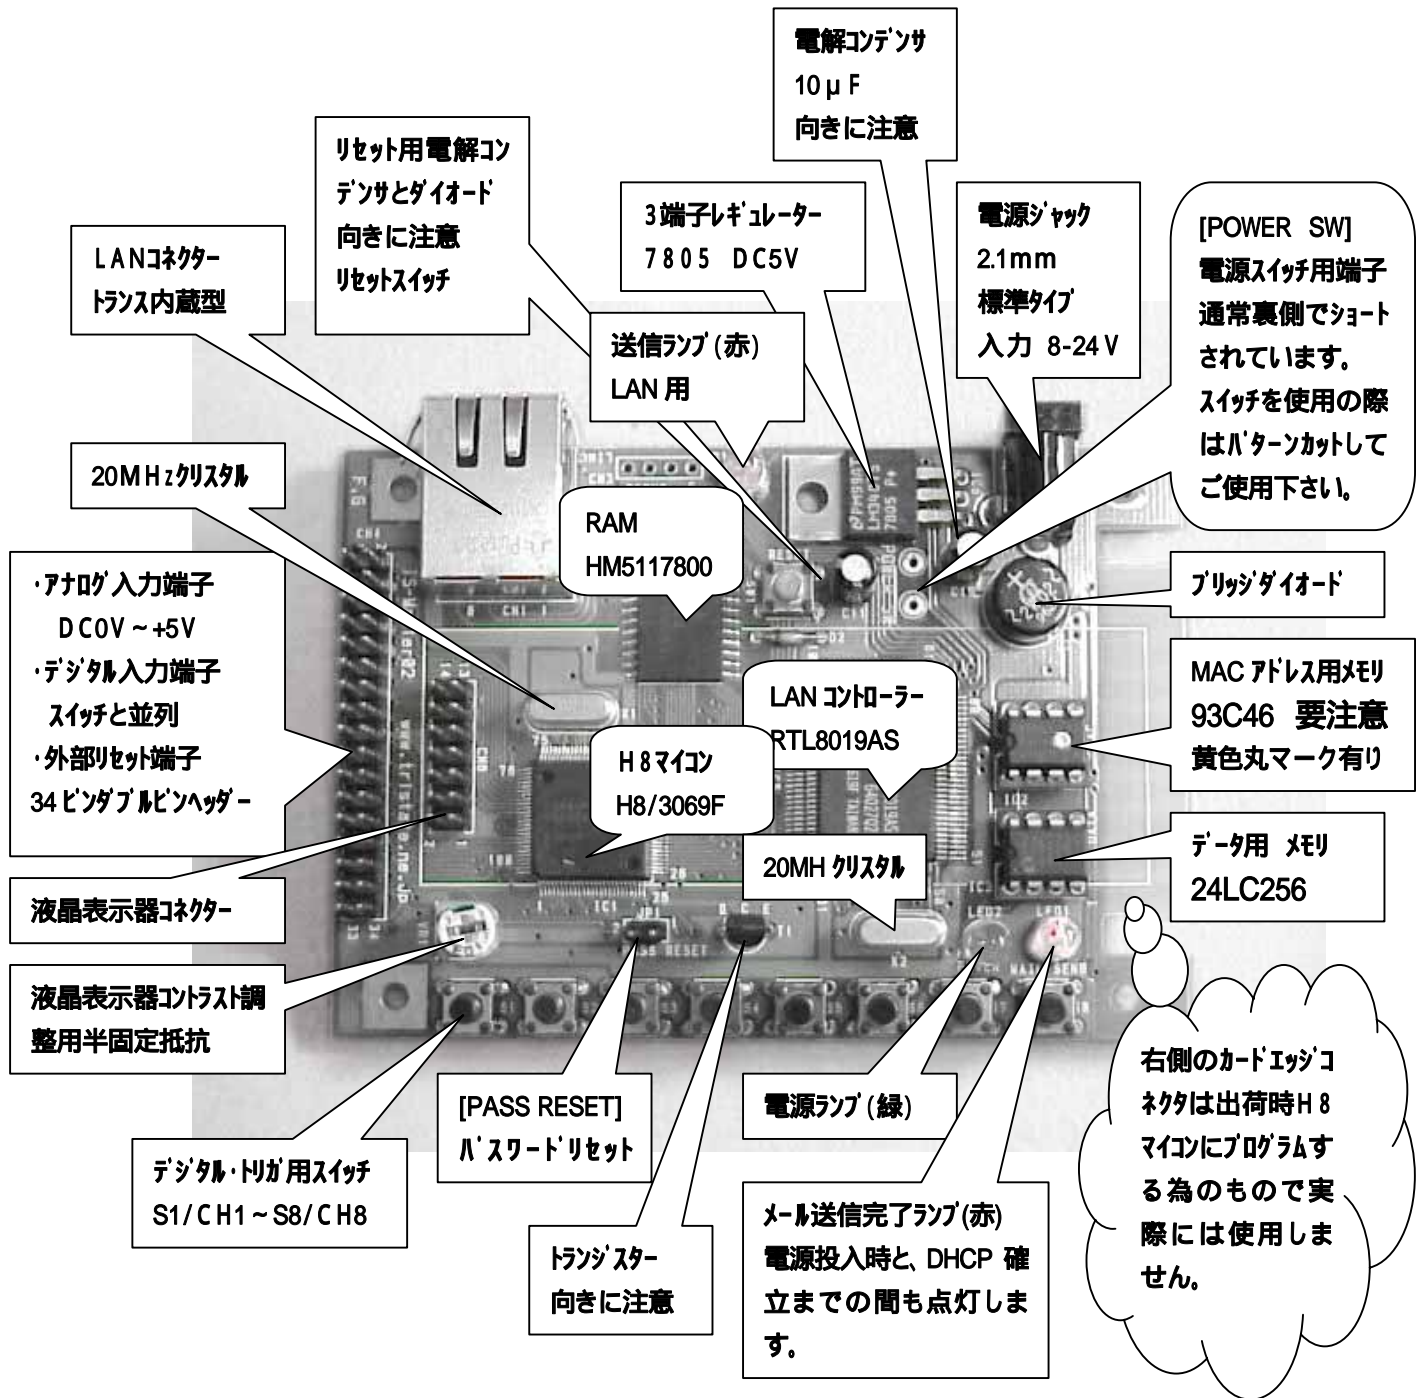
電解コンデンサ
10μF
向きに注意

リセット用電解コンデンサとダイオード
向きに注意
リセットスイッチ

3端子レギュレーター
7805 DC5V

電源ジャック
2.1mm
標準タイプ
入力 8-24V

[POWER SW]
電源スイッチ用端子
通常裏側でショートされています。
スイッチを使用の際はパターンカットしてご使用下さい。

LANコネクター
トランス内蔵型

送信ランプ(赤)
LAN用

20MHzクリスタル

RAM
HM5117800

・アナログ入力端子
DC0V~+5V
・デジタル入力端子
スイッチと並列
・外部リセット端子
34ピンダブルピンヘッダー

ブリッジダイオード

LANコントローラー
RTL8019AS

MACアドレス用メモリ
93C46 要注意
黄色丸マーク有り

H8マイコン
H8/3069F

データ用 メモリ
24LC256

20MH クリスタル

液晶表示器コネクター

液晶表示器コントラスト調整用半固定抵抗

右側のカードエッジコネクタは出荷時H8マイコンにプログラムする為のもので実際には使用しません。

[PASS RESET]
パスワードリセット

電源ランプ(緑)

デジタル・トリガ用スイッチ
S1/CH1~S8/CH8

メール送信完了ランプ(赤)
電源投入時と、DHCP確立までの間も点灯します。

トランジスター
向きに注意